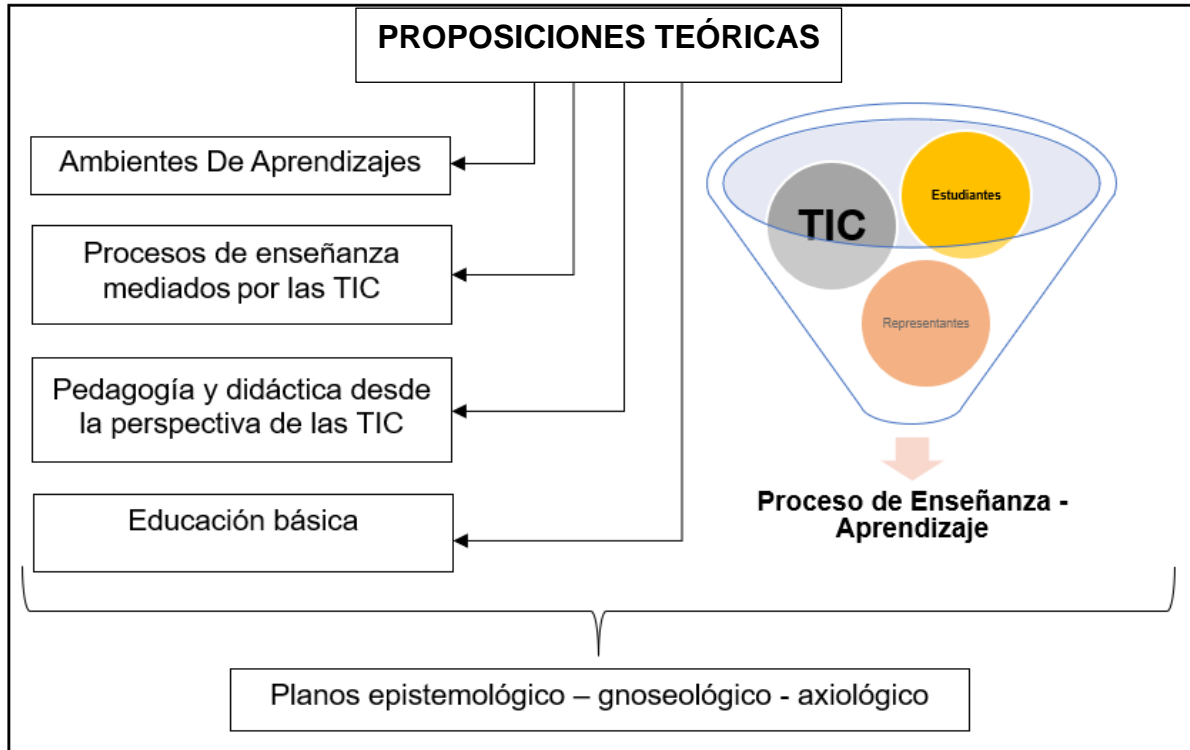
PROPOSICIONES TEÓRICAS

Ambientes De Aprendizajes

Procesos de enseñanza mediados por las TIC

Pedagogía y didáctica desde la perspectiva de las TIC

Educación básica

TIC

Estudiantes

Representantes

Proceso de Enseñanza - Aprendizaje

Planos epistemológico – gnoseológico - axiológico